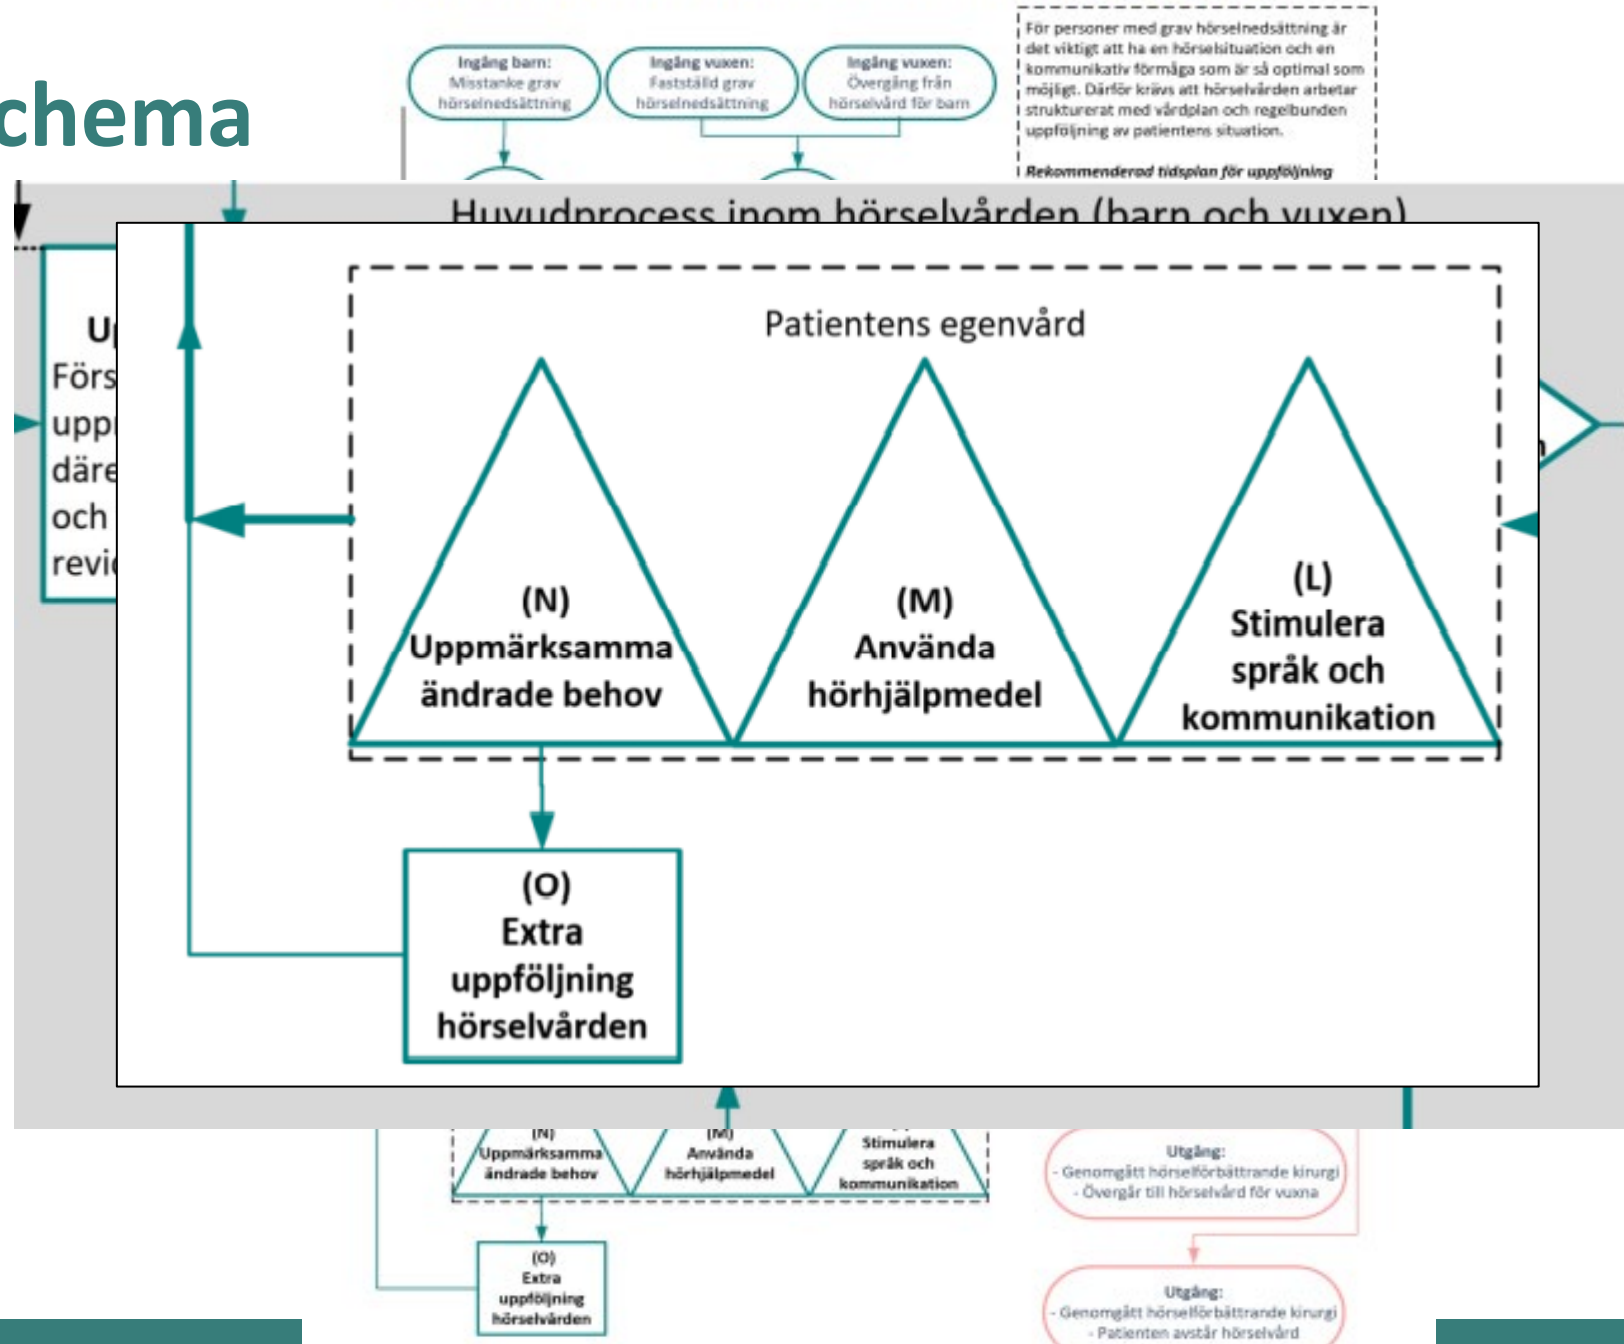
chema

Ingång barn: Misstanke grav hörselnedsättning

Ingång vuxen: Fastställd grav hörselnedsättning

Ingång vuxen: Övergång från hörselvård för barn

För personer med grav hörselnedsättning är det viktigt att ha en hörselsituation och en kommunikativ förmåga som är så optimal som möjligt. Därför krävs att hörselvården arbetar strukturerat med vårdplan och regelbunden uppföljning av patientens situation.

Rekommenderad tidsplan för uppföljning

Huvudprocess inom hörselvården (barn och vuxen)

U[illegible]
Förs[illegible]
upp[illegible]
däre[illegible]
och
revi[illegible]

Patientens egenvård

(N)
Uppmärksamma ändrade behov

(M)
Använda hörhjälpmedel

(L)
Stimulera språk och kommunikation

(O)
Extra uppföljning hörselvården

(N)
Uppmärksamma ändrade behov

(M)
Använda hörhjälpmedel

Stimulera språk och kommunikation

Utgång:
- Genomgått hörselförbättrande kirurgi
- Övergår till hörselvård för vuxna

(O)
Extra uppföljning hörselvården

Utgång:
- Genomgått hörselförbättrande kirurgi
- Patienten avstår hörselvård